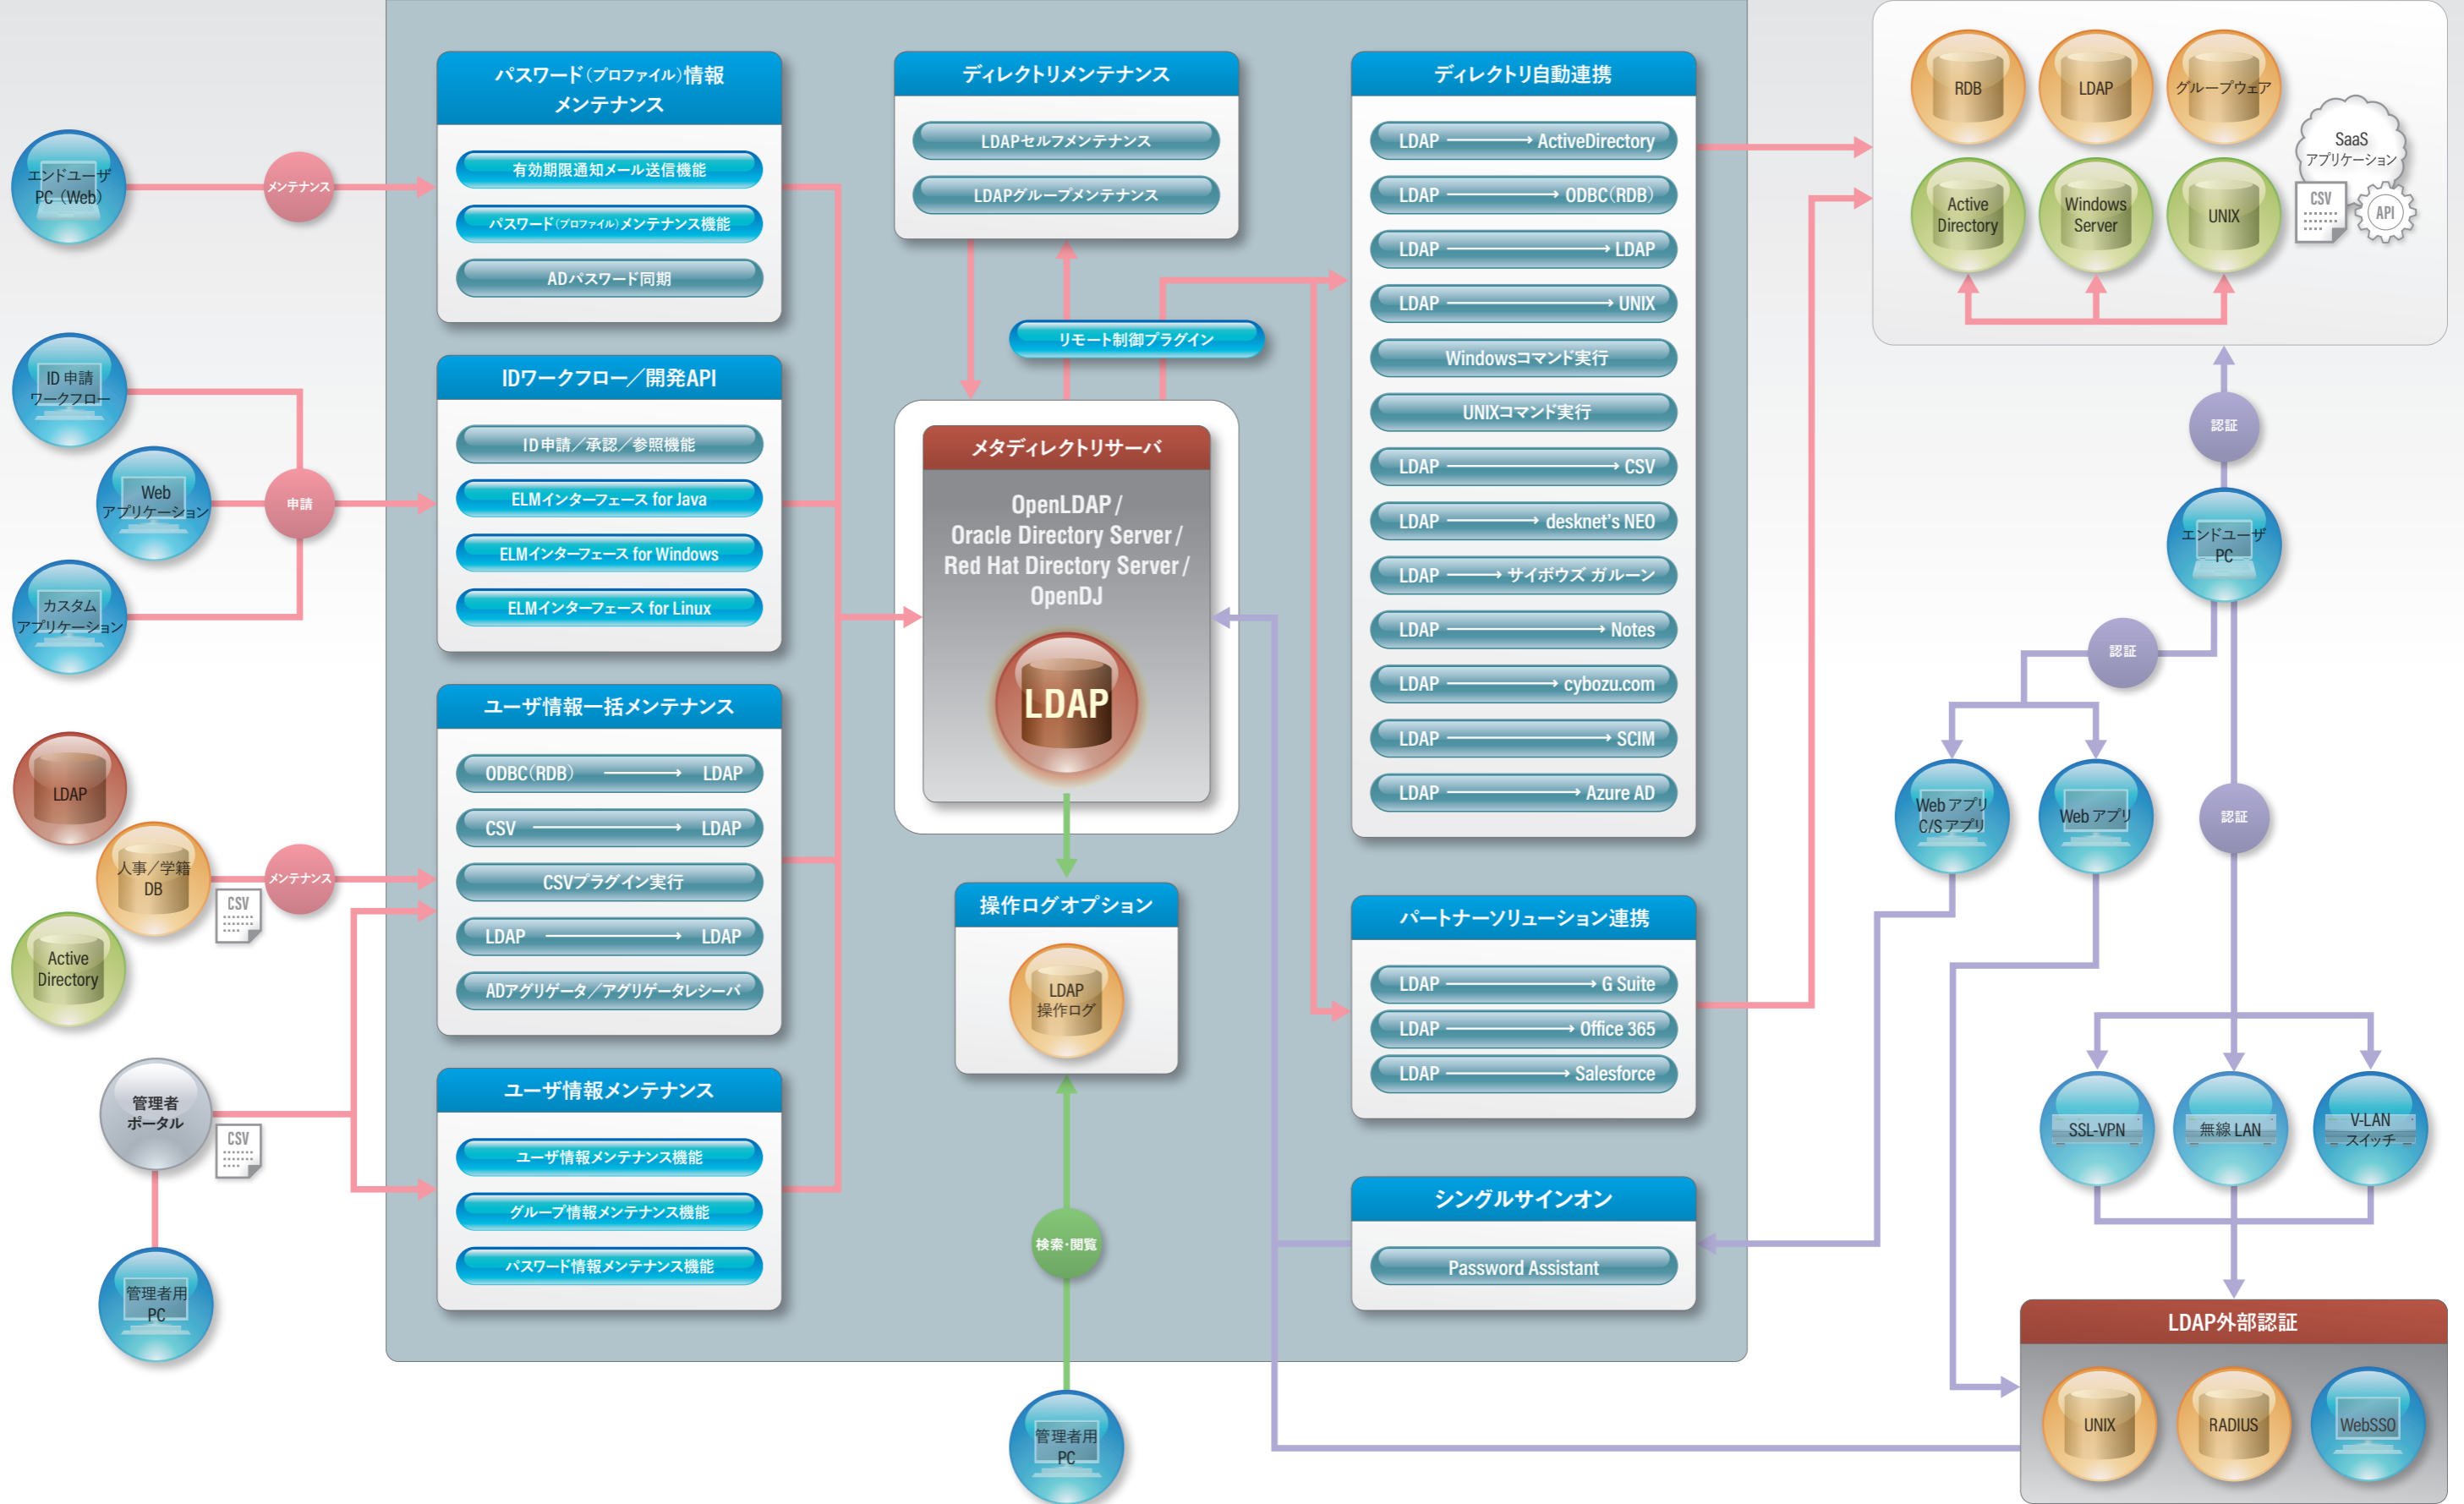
エンドユーザ PC（Web）

メンテナンス

ID申請 ワークフロー

Web アプリケーション

申請

カスタム アプリケーション

LDAP

人事／学籍 DB

CSV

メンテナンス

Active Directory

管理者 ポータル

CSV

管理者用 PC

パスワード（プロファイル）情報 メンテナンス

有効期限通知メール送信機能

パスワード（プロファイル）メンテナンス機能

ADパスワード同期

IDワークフロー／開発API

ID申請／承認／参照機能

ELMインターフェース for Java

ELMインターフェース for Windows

ELMインターフェース for Linux

ユーザ情報一括メンテナンス

ODBC（RDB） → LDAP

CSV → LDAP

CSVプラグイン実行

LDAP → LDAP

ADアグリゲータ／アグリゲータレシーバ

ユーザ情報メンテナンス

ユーザ情報メンテナンス機能

グループ情報メンテナンス機能

パスワード情報メンテナンス機能

ディレクトリメンテナンス

LDAPセルフメンテナンス

LDAPグループメンテナンス

リモート制御プラグイン

メタディレクトリサーバ

OpenLDAP / Oracle Directory Server / Red Hat Directory Server / OpenDJ

LDAP

操作ログオプション

LDAP 操作ログ

検索・閲覧

管理者用 PC

ディレクトリ自動連携

LDAP → ActiveDirectory

LDAP → ODBC（RDB）

LDAP → LDAP

LDAP → UNIX

Windowsコマンド実行

UNIXコマンド実行

LDAP → CSV

LDAP → desknet's NEO

LDAP → サイボウズ ガルーン

LDAP → Notes

LDAP → cybozu.com

LDAP → SCIM

LDAP → Azure AD

パートナーソリューション連携

LDAP → G Suite

LDAP → Office 365

LDAP → Salesforce

シングルサインオン

Password Assistant

RDB

LDAP

グループウェア

SaaS アプリケーション

Active Directory

Windows Server

UNIX

CSV

API

認証

エンドユーザ PC

認証

Web アプリ C/S アプリ

Web アプリ

認証

SSL-VPN

無線 LAN

V-LAN スイッチ

LDAP外部認証

UNIX

RADIUS

WebSSO